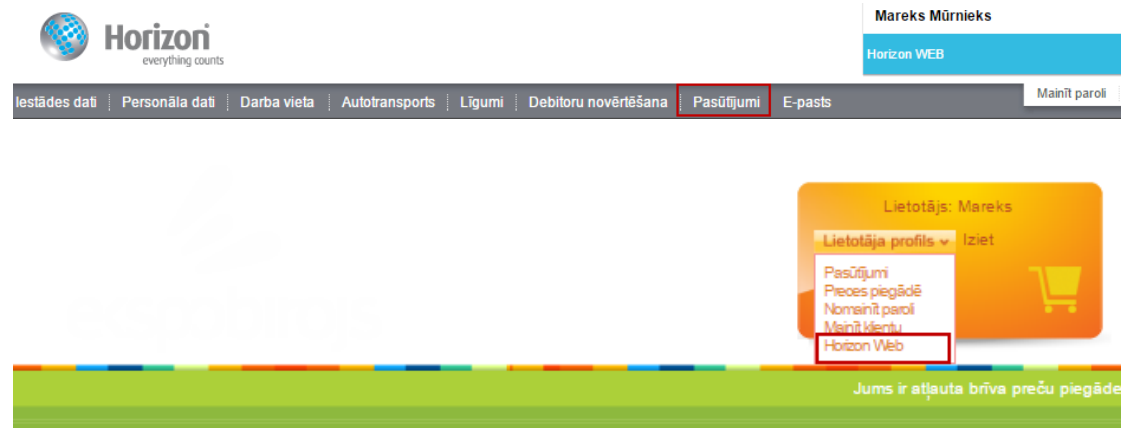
Horizon
everything counts

Mareks Mūrnieks

Horizon WEB

Mainīt paroli

Iestādes dati | Personāla dati | Darba vieta | Autotransports | Līgumi | Debitoru novērtēšana | Pasūtījumi | E-pasts

Lietotājs: Mareks

Lietotāja profils
Iziet

Pasūtījumi
Preces piegādē
Nomainīt paroli
Mainīt klientu
Horizon Web

Jums ir atļauta brīva preču piegāde